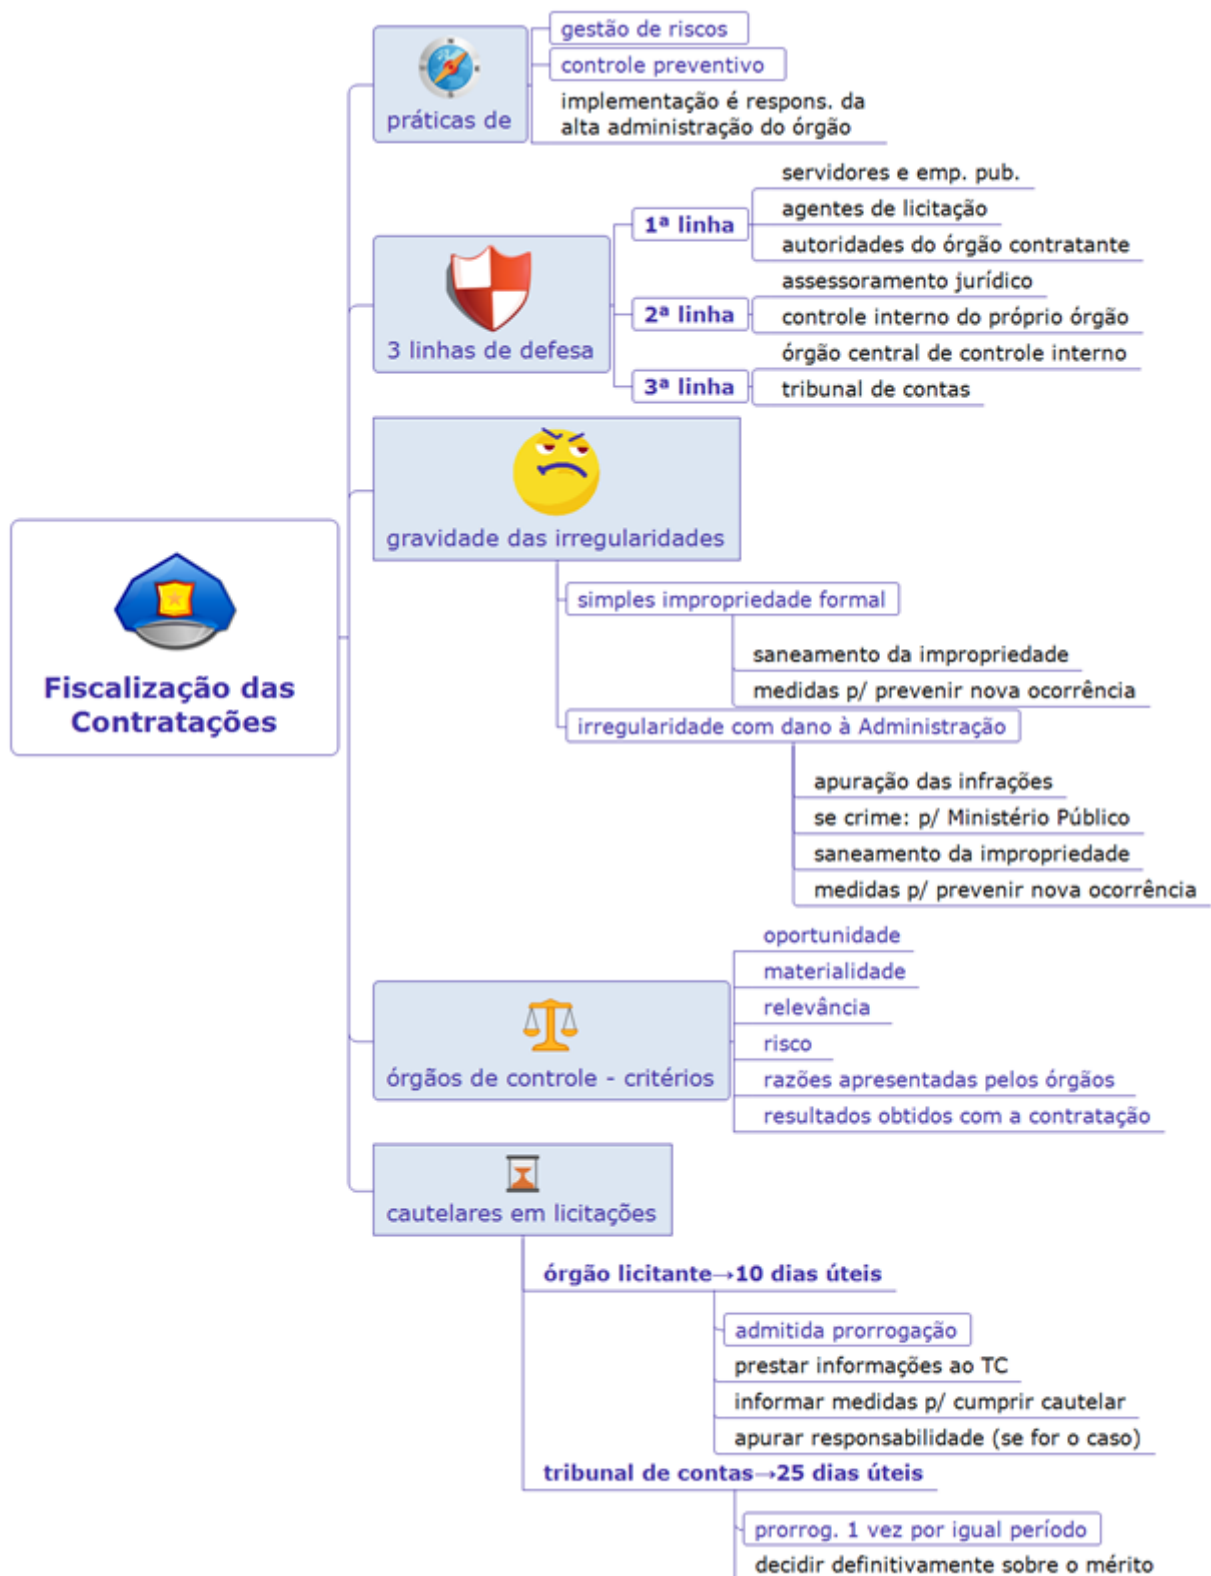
Fiscalização das Contratações

práticas de
gestão de riscos
controle preventivo
implementação é respons. da alta administração do órgão

3 linhas de defesa
1ª linha
servidores e emp. pub.
agentes de licitação
autoridades do órgão contratante
2ª linha
assessoramento jurídico
controle interno do próprio órgão
3ª linha
órgão central de controle interno
tribunal de contas

gravidade das irregularidades
simples impropriedade formal
saneamento da impropriedade
medidas p/ prevenir nova ocorrência
irregularidade com dano à Administração
apuração das infrações
se crime: p/ Ministério Público
saneamento da impropriedade
medidas p/ prevenir nova ocorrência

órgãos de controle - critérios
oportunidade
materialidade
relevância
risco
razões apresentadas pelos órgãos
resultados obtidos com a contratação

cautelares em licitações
órgão licitante→10 dias úteis
admitida prorrogação
prestar informações ao TC
informar medidas p/ cumprir cautelar
apurar responsabilidade (se for o caso)
tribunal de contas→25 dias úteis
prorrog. 1 vez por igual período
decidir definitivamente sobre o mérito